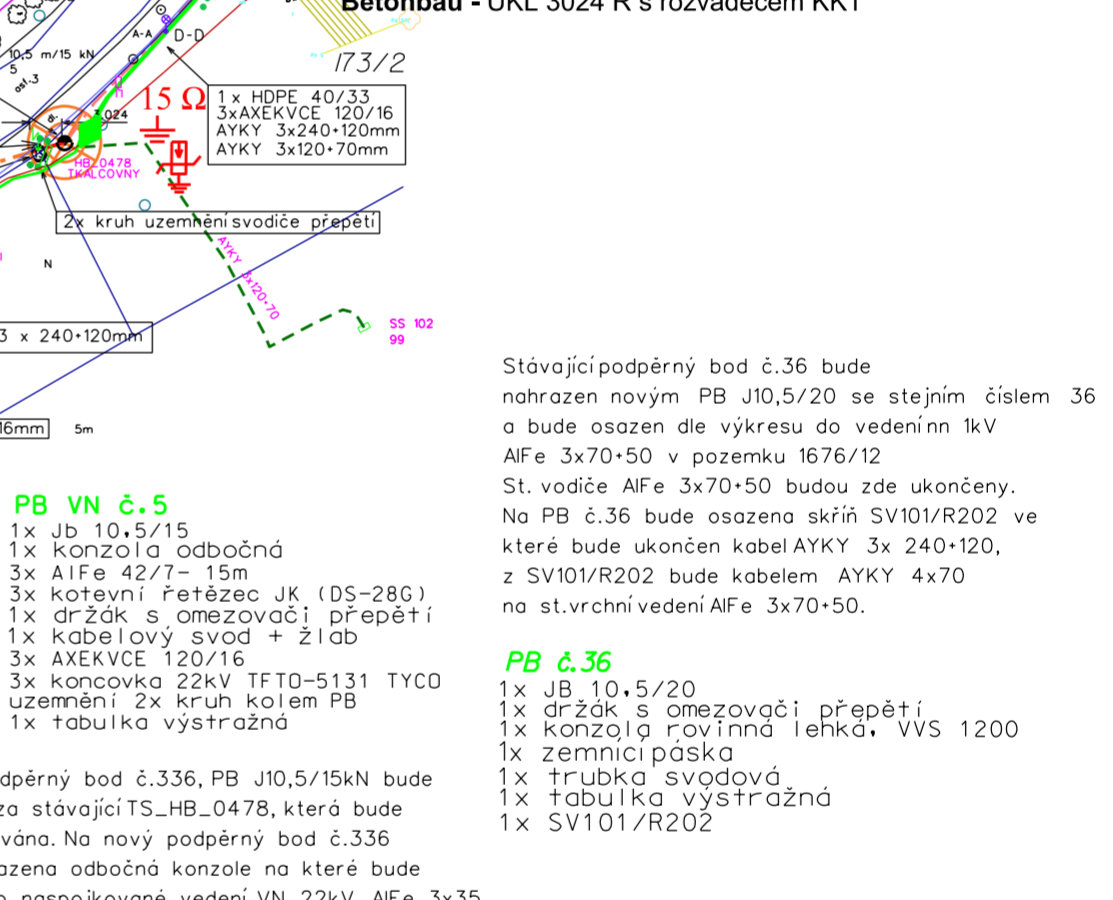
Betonbau - UKL 3024 R s rozvaděčem KKT

A-A
D-D
10,5 m/15 kN
5
osl.3
173/2
15 Ω
1 x HDPE 40/33
3xAXEKVCE 120/16
AYKY 3x240+120mm
AYKY 3x120+70mm
,024
HB_0478
TKALCOVNY
2x kruh uzemnění svodiče přepětí
N
AYKY
3x120-70
SS 102
99
3 x 240+120mm
16mm
5m

Stávající podpěrný bod č.36 bude nahrazen novým PB J10,5/20 se stejním číslem 36 a bude osazen dle výkresu do vedenínn 1kV AlFe 3x70+50 v pozemku 1676/12
St. vodiče AlFe 3x70+50 budou zde ukončeny.
Na PB č.36 bude osazena skříň SV101/R202 ve které bude ukončen kabel AYKY 3x 240+120, z SV101/R202 bude kabelem AYKY 4x70 na st.vrchní vedení AlFe 3x70+50.

PB VN č.5
1x Jb 10,5/15
1x konzola odbočná
3x AlFe 42/7- 15m
3x kotevní řetězec JK (DS-28G)
1x držák s omezovači přepětí
1x kabelový svod + žlab
3x AXEKVCE 120/16
3x koncovka 22kV TFTO-5131 TYCO
uzemnění 2x kruh kolem PB
1x tabulka výstražná

PB č.36
1x JB 10,5/20
1x držák s omezovači přepětí
1x konzola rovinná lehká, VVS 1200
1x zemnicí páska
1x trubka svodová
1x tabulka výstražná
1x SV101/R202

dpěrný bod č.336, PB J10,5/15kN bude za stávající TS_HB_0478, která bude vána. Na nový podpěrný bod č.336 azena odbočná konzole na které bude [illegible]